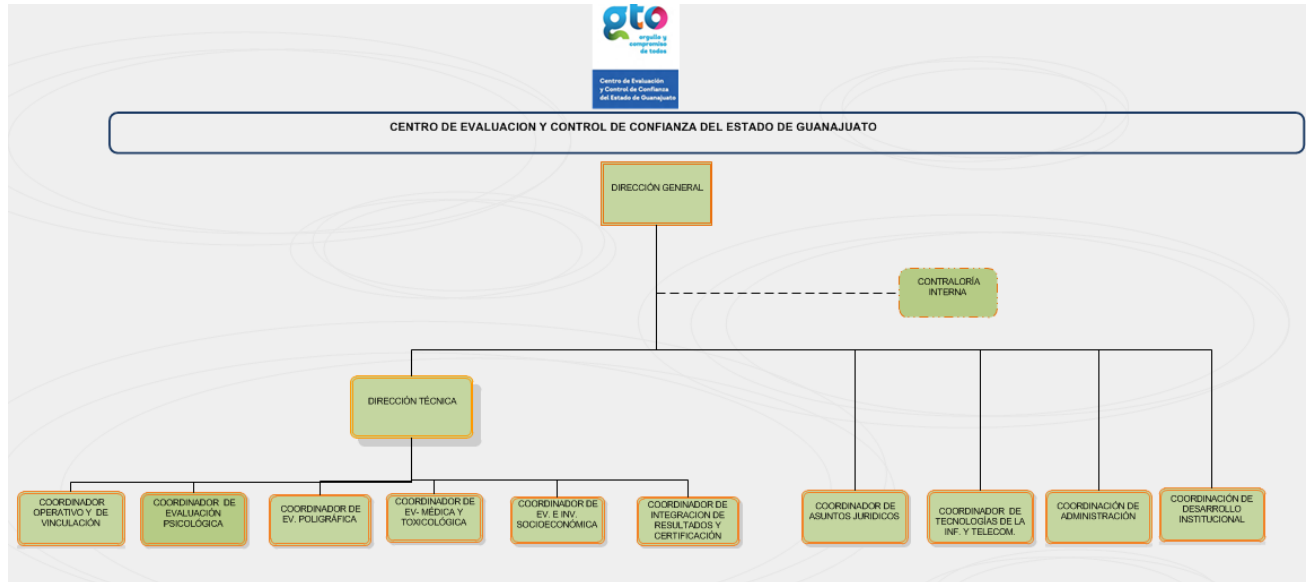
gto
orgullo y compromiso de todos

Centro de Evaluación y Control de Confianza del Estado de Guanajuato

CENTRO DE EVALUACION Y CONTROL DE CONFIANZA DEL ESTADO DE GUANAJUATO

DIRECCIÓN GENERAL

CONTRALORÍA INTERNA

DIRECCIÓN TÉCNICA

COORDINADOR OPERATIVO Y DE VINCULACIÓN

COORDINADOR DE EVALUACIÓN PSICOLÓGICA

COORDINADOR DE EV. POLIGRÁFICA

COORDINADOR DE EV- MÉDICA Y TOXICOLÓGICA

COORDINADOR DE EV. E INV. SOCIOECONÓMICA

COORDINADOR DE INTEGRACION DE RESULTADOS Y CERTIFICACIÓN

COORDINADOR DE ASUNTOS JURIDICOS

COORDINADOR DE TECNOLOGÍAS DE LA INF. Y TELECOM.

COORDINACIÓN DE ADMINISTRACIÓN

COORDINACIÓN DE DESARROLLO INSTITUCIONAL